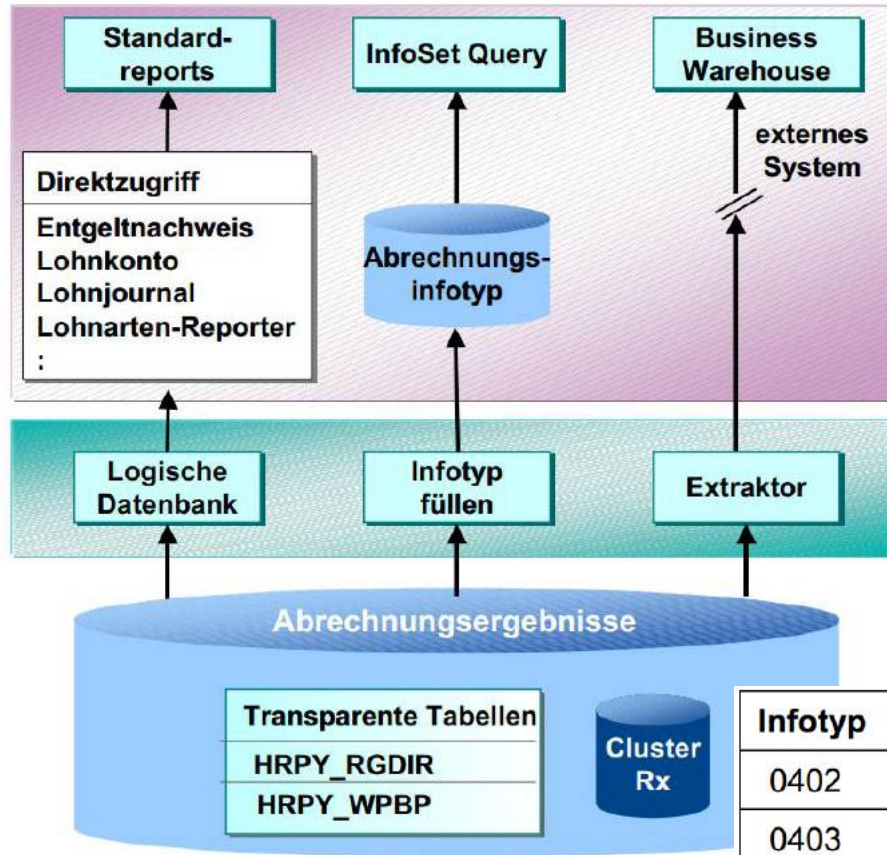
Standardreports

InfoSet Query

Business Warehouse

Direktzugriff

Entgeltnachweis
Lohnkonto
Lohnjournal
Lohnarten-Reporter
:

Abrechnungsinfotyp

externes System

Logische Datenbank

Infotyp füllen

Extraktor

Abrechnungsergebnisse

Transparente Tabellen

HRPY_RGDIR

HRPY_WPBP

Cluster Rx

| Infotyp |
|---|
| 0402 |
| 0403 |